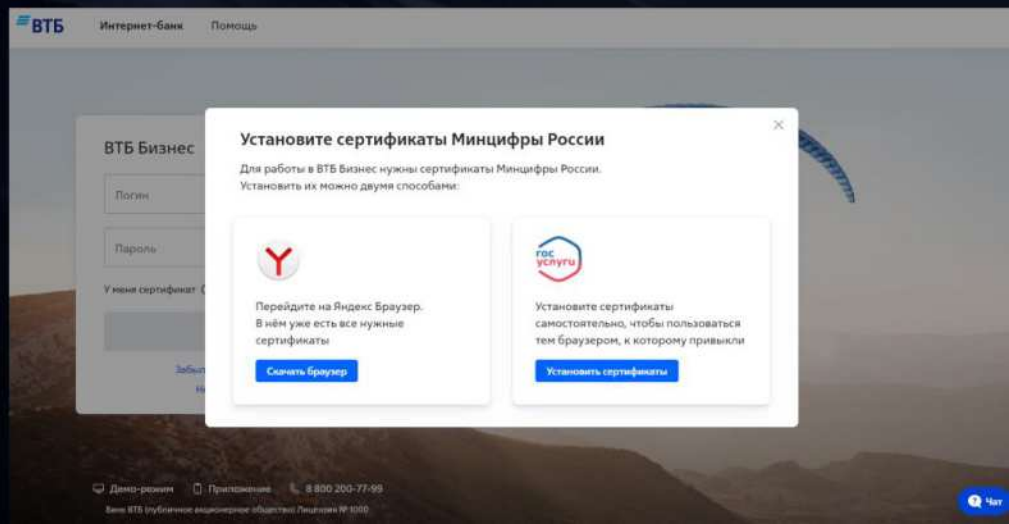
ВТБ Интернет-банк Помощь

ВТБ Бизнес

Логин

Пароль

У меня сертификат

Забыт

Н

Установите сертификаты Минцифры России

Для работы в ВТБ Бизнес нужны сертификаты Минцифры России. Установить их можно двумя способами:

Y

Перейдите на Яндекс Браузер. В нём уже есть все нужные сертификаты

Скачать браузер

гос услуги

Установите сертификаты самостоятельно, чтобы пользоваться тем браузером, к которому привыкли

Установить сертификаты

Демо-режим Приложения 8 800 200-77-99

Банк ВТБ (публичное акционерное общество) Лицензия № 1000

Чат